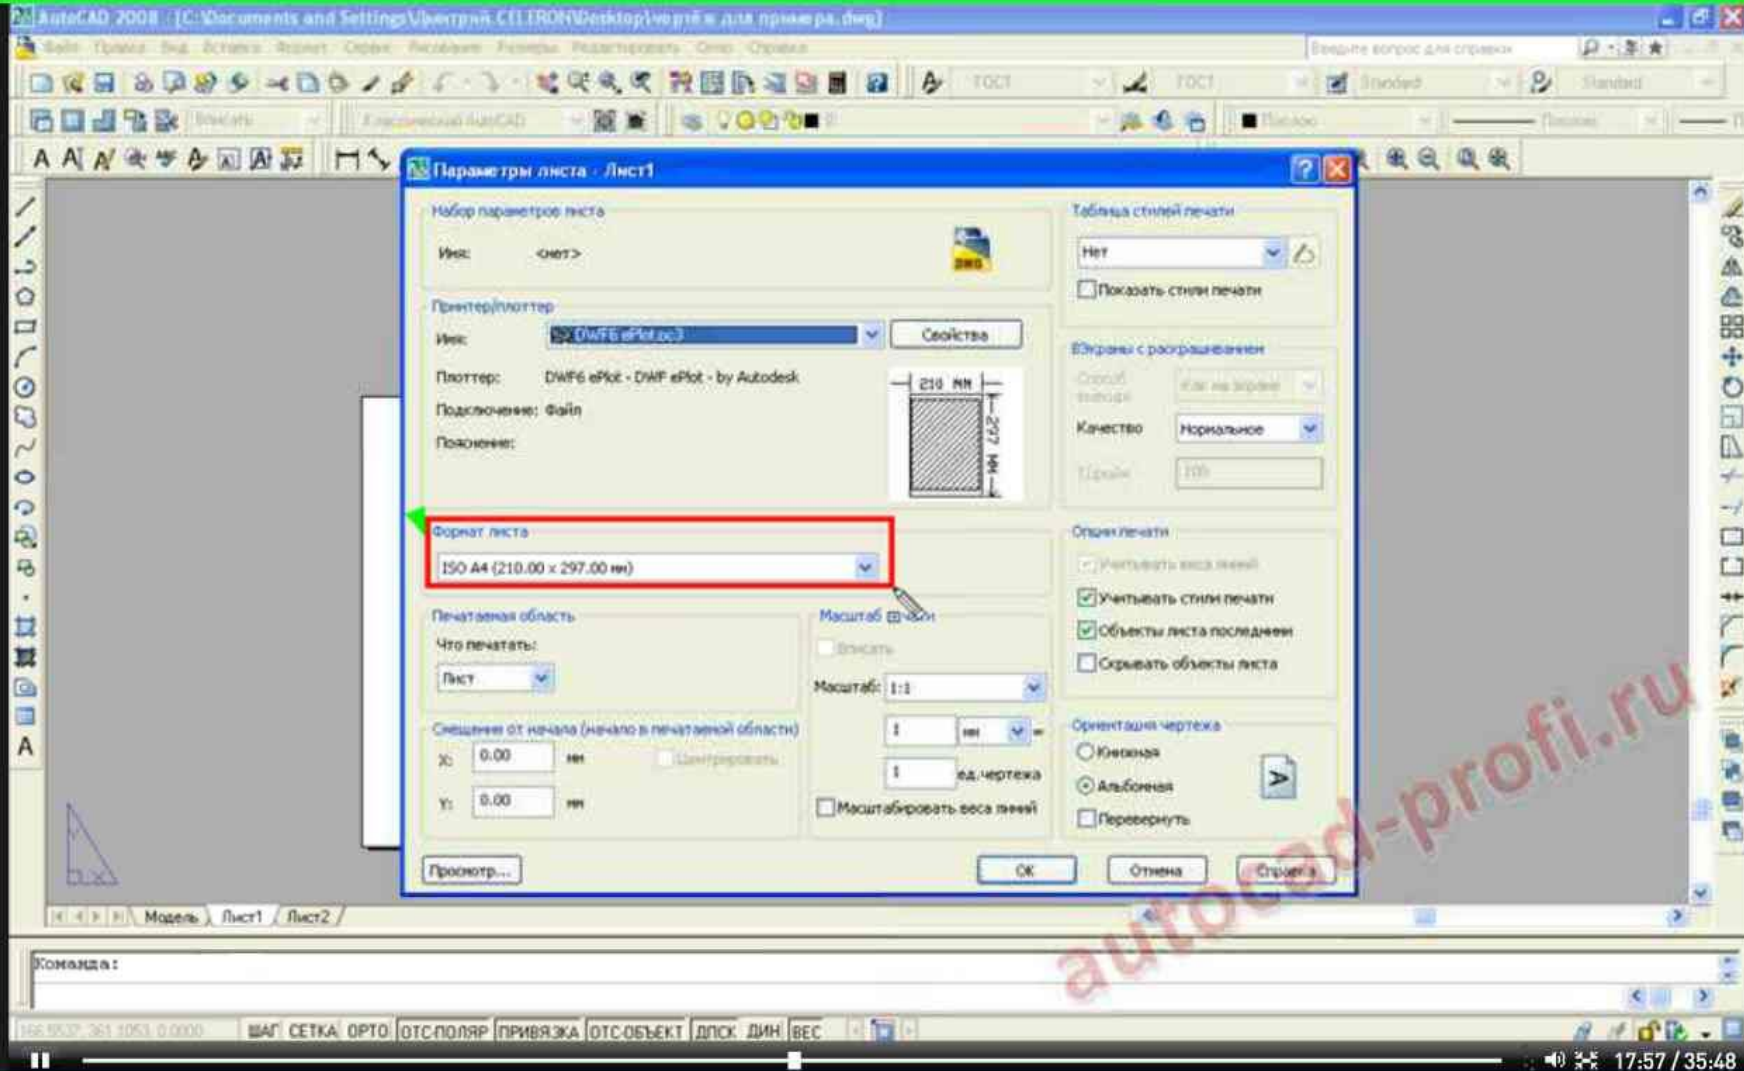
AutoCAD 2008 - [C:\Documents and Settings\Дмитрий.CELERON\Desktop\чертёж для примера.dwg]

Файл Правка Вид Вставка Формат Сервис Рисование Размеры Редактировать Окно Справка

Введите вопрос для справки

ГОСТ ГОСТ Standard Standard

Вписать Классический AutoCAD ПоСлою ПоСлою

Параметры листа - Лист1

Набор параметров листа
Имя: <нет>

Принтер/плоттер
Имя: DWF6 ePlot.pc3
Свойства
Плоттер: DWF6 ePlot - DWF ePlot - by Autodesk
Подключение: Файл
Пояснение:

210 ММ
297 ММ

Формат листа
ISO A4 (210.00 x 297.00 мм)

Печатаемая область
Что печатать:
Лист

Масштаб печати
Вписать
Масштаб: 1:1
1 мм =
1 ед.чертежа
Масштабировать веса линий

Смещение от начала (начало в печатаемой области)
X: 0.00 мм
Центрировать
Y: 0.00 мм

Таблица стилей печати
Нет
Показать стили печати

ВЭкраны с раскрашиванием
Способ вывода
Как на экране
Качество
Нормальное
Т/дюйм
100

Опции печати
Учитывать веса линий
Учитывать стили печати
Объекты листа последними
Скрывать объекты листа

Ориентация чертежа
Книжная
Альбомная
Перевернуть

Просмотр...
ОК
Отмена
Справка

Модель Лист1 Лист2

Команда:

ШАГ СЕТКА ОРТО ОТС-ПОЛЯР ПРИВЯЗКА ОТС-ОБЪЕКТ ДПСК ДИН ВЕС

autocad-profi.ru

17:57 / 35:48